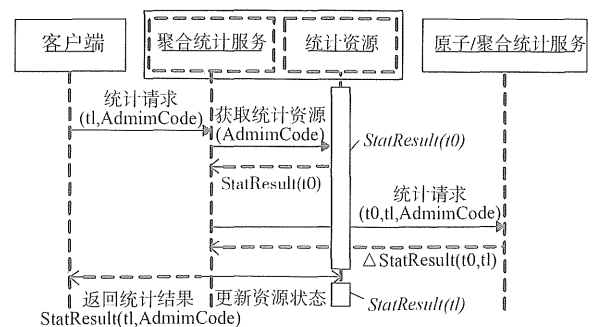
客户端

聚合统计服务

统计资源

原子/聚合统计服务

统计请求 (tl,AdmimCode)

获取统计资源 (AdmimCode)

*StatResult(t0)*

StatResult(t0)

统计请求 (t0,tl,AdmimCode)

△StatResult(t0,tl)

返回统计结果 StatResult(tl,AdmimCode)

更新资源状态

*StatResult(tl)*